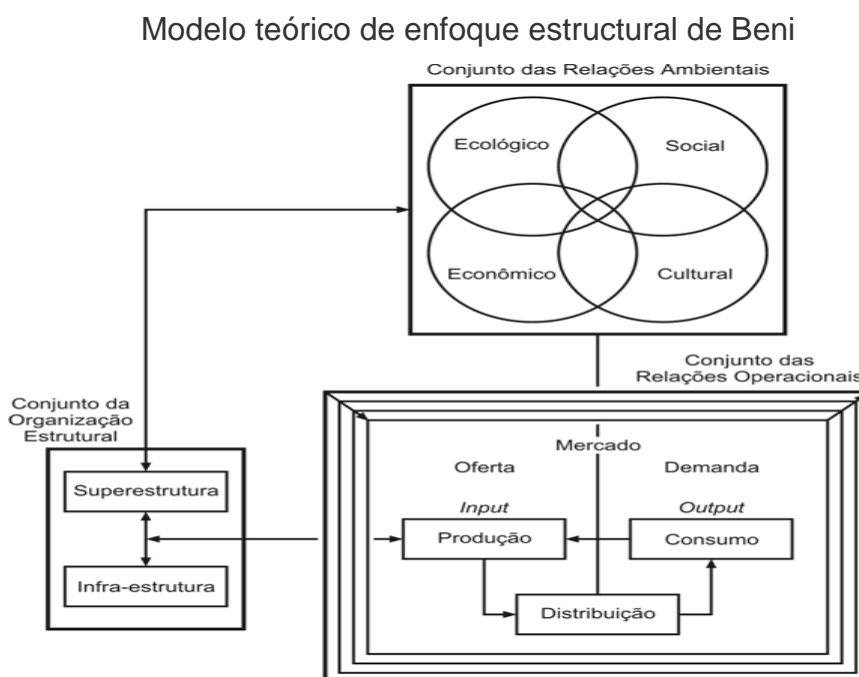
Modelo teórico de enfoque estructural de Beni

Conjunto das Relações Ambientais

Ecológico

Social

Econômico

Cultural

Conjunto das Relações Operacionais

Conjunto da Organização Estrutural

Superestrutura

Infra-estrutura

Mercado

Oferta

Demanda

Input

Output

Produção

Consumo

Distribuição